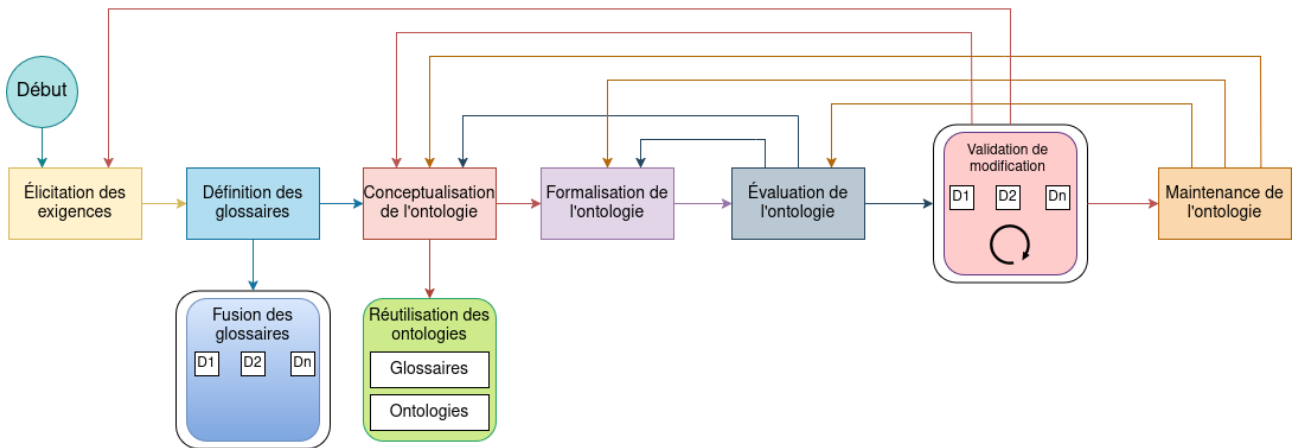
Début

Élicitation des exigences

Définition des glossaires

Fusion des glossaires

D1 D2 Dn

Conceptualisation de l'ontologie

Réutilisation des ontologies

Glossaires

Ontologies

Formalisation de l'ontologie

Évaluation de l'ontologie

Validation de modification

D1 D2 Dn

Maintenance de l'ontologie